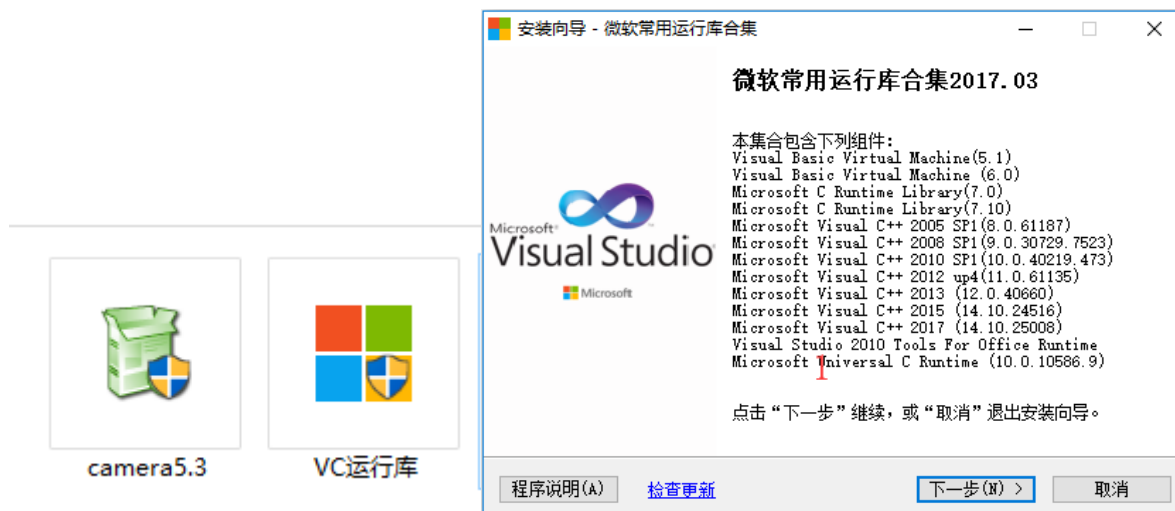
camera5.3

VC运行库

安装向导 - 微软常用运行库合集

Microsoft Visual Studio

Microsoft

微软常用运行库合集2017.03

本集合包含下列组件:
Visual Basic Virtual Machine(5.1)
Visual Basic Virtual Machine (6.0)
Microsoft C Runtime Library(7.0)
Microsoft C Runtime Library(7.10)
Microsoft Visual C++ 2005 SP1(8.0.61187)
Microsoft Visual C++ 2008 SP1(9.0.30729.7523)
Microsoft Visual C++ 2010 SP1(10.0.40219.473)
Microsoft Visual C++ 2012 up4(11.0.61135)
Microsoft Visual C++ 2013 (12.0.40660)
Microsoft Visual C++ 2015 (14.10.24516)
Microsoft Visual C++ 2017 (14.10.25008)
Visual Studio 2010 Tools For Office Runtime
Microsoft Universal C Runtime (10.0.10586.9)

点击“下一步”继续，或“取消”退出安装向导。

程序说明(A)　检查更新　下一步(N) >　取消